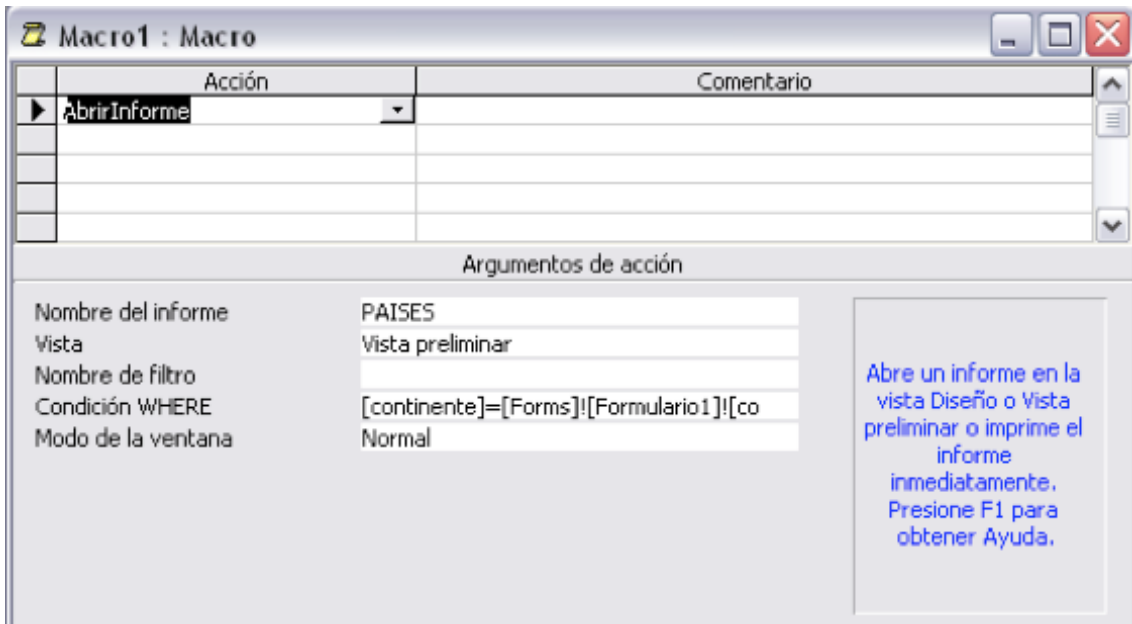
Macro1 : Macro

| Acción | Comentario |
|---|---|
| AbrirInforme | |
| | |
| | |
| | |
| | |

Argumentos de acción

| | |
|---|---|
| Nombre del informe | PAISES |
| Vista | Vista preliminar |
| Nombre de filtro | |
| Condición WHERE | [continente]=[Forms]![Formulario1]![co |
| Modo de la ventana | Normal |

Abre un informe en la vista Diseño o Vista preliminar o imprime el informe inmediatamente. Presione F1 para obtener Ayuda.